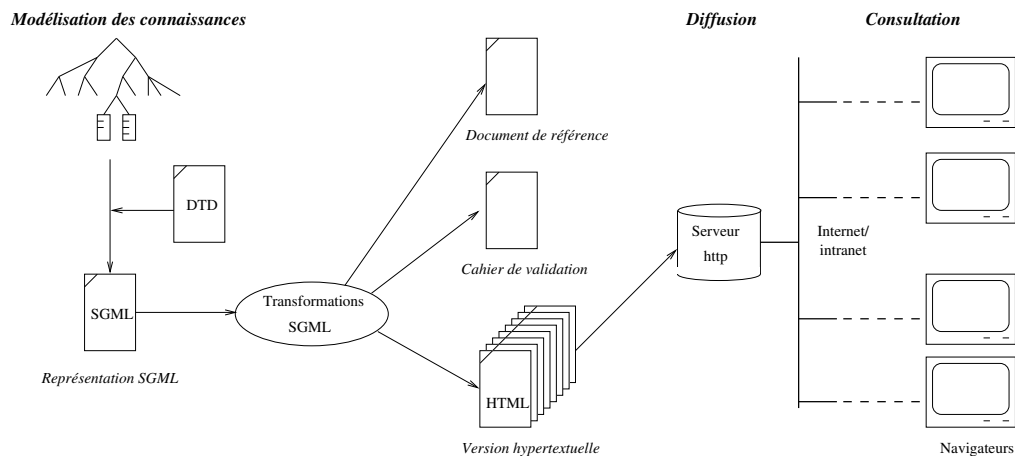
Modélisation des connaissances

Diffusion

Consultation

DTD

SGML

Représentation SGML

Transformations SGML

Document de référence

Cahier de validation

HTML

Version hypertextuelle

Serveur http

Internet/ intranet

Navigateurs